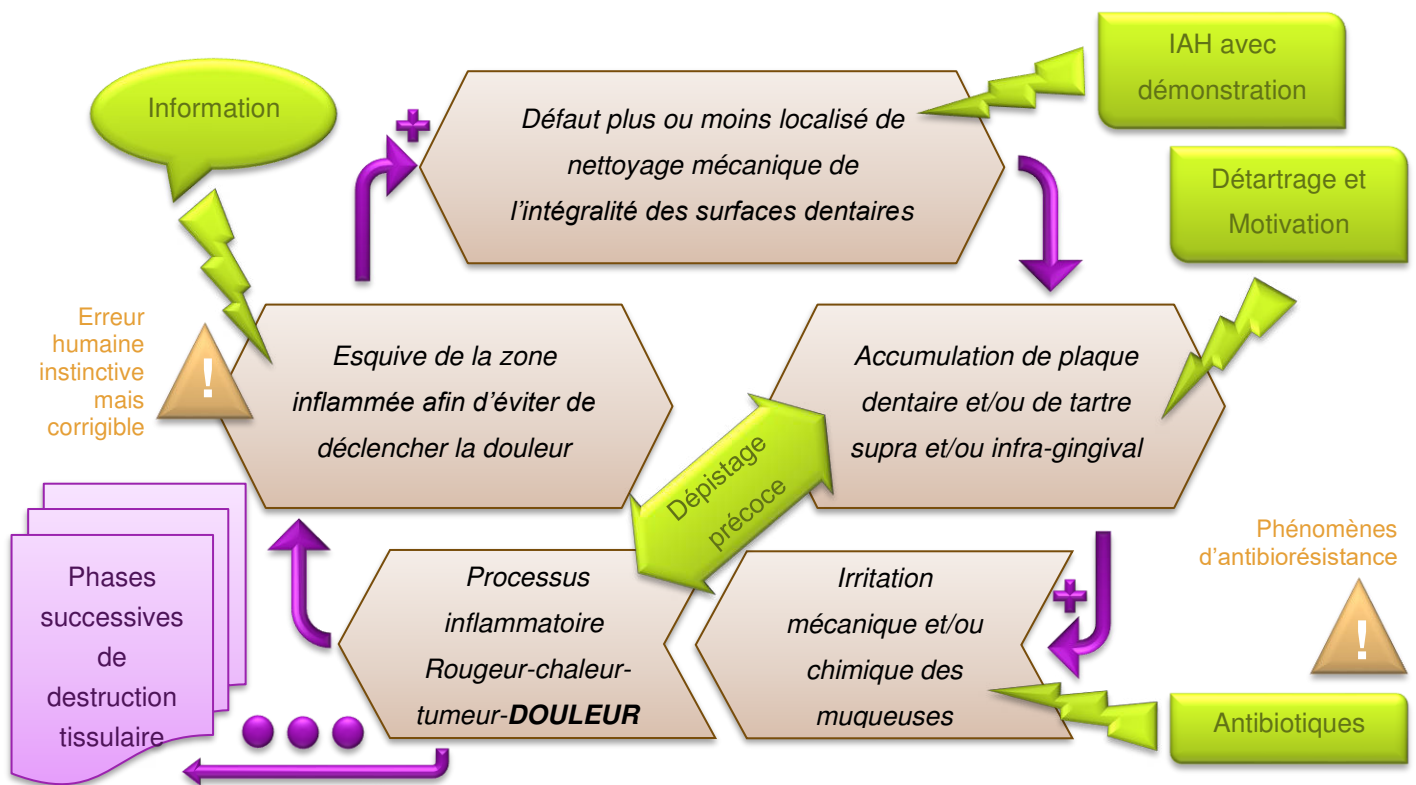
Information

+

Défaut plus ou moins localisé de nettoyage mécanique de l'intégralité des surfaces dentaires

IAH avec démonstration

Détartrage et Motivation

Erreur humaine instinctive mais corrigible

!

Esquive de la zone inflammée afin d'éviter de déclencher la douleur

Dépistage précoce

Accumulation de plaque dentaire et/ou de tartre supra et/ou infra-gingival

Phénomènes d'antibiorésistance

!

Phases successives de destruction tissulaire

Processus inflammatoire Rougeur-chaleur-tumeur-**DOULEUR**

+

Irritation mécanique et/ou chimique des muqueuses

Antibiotiques